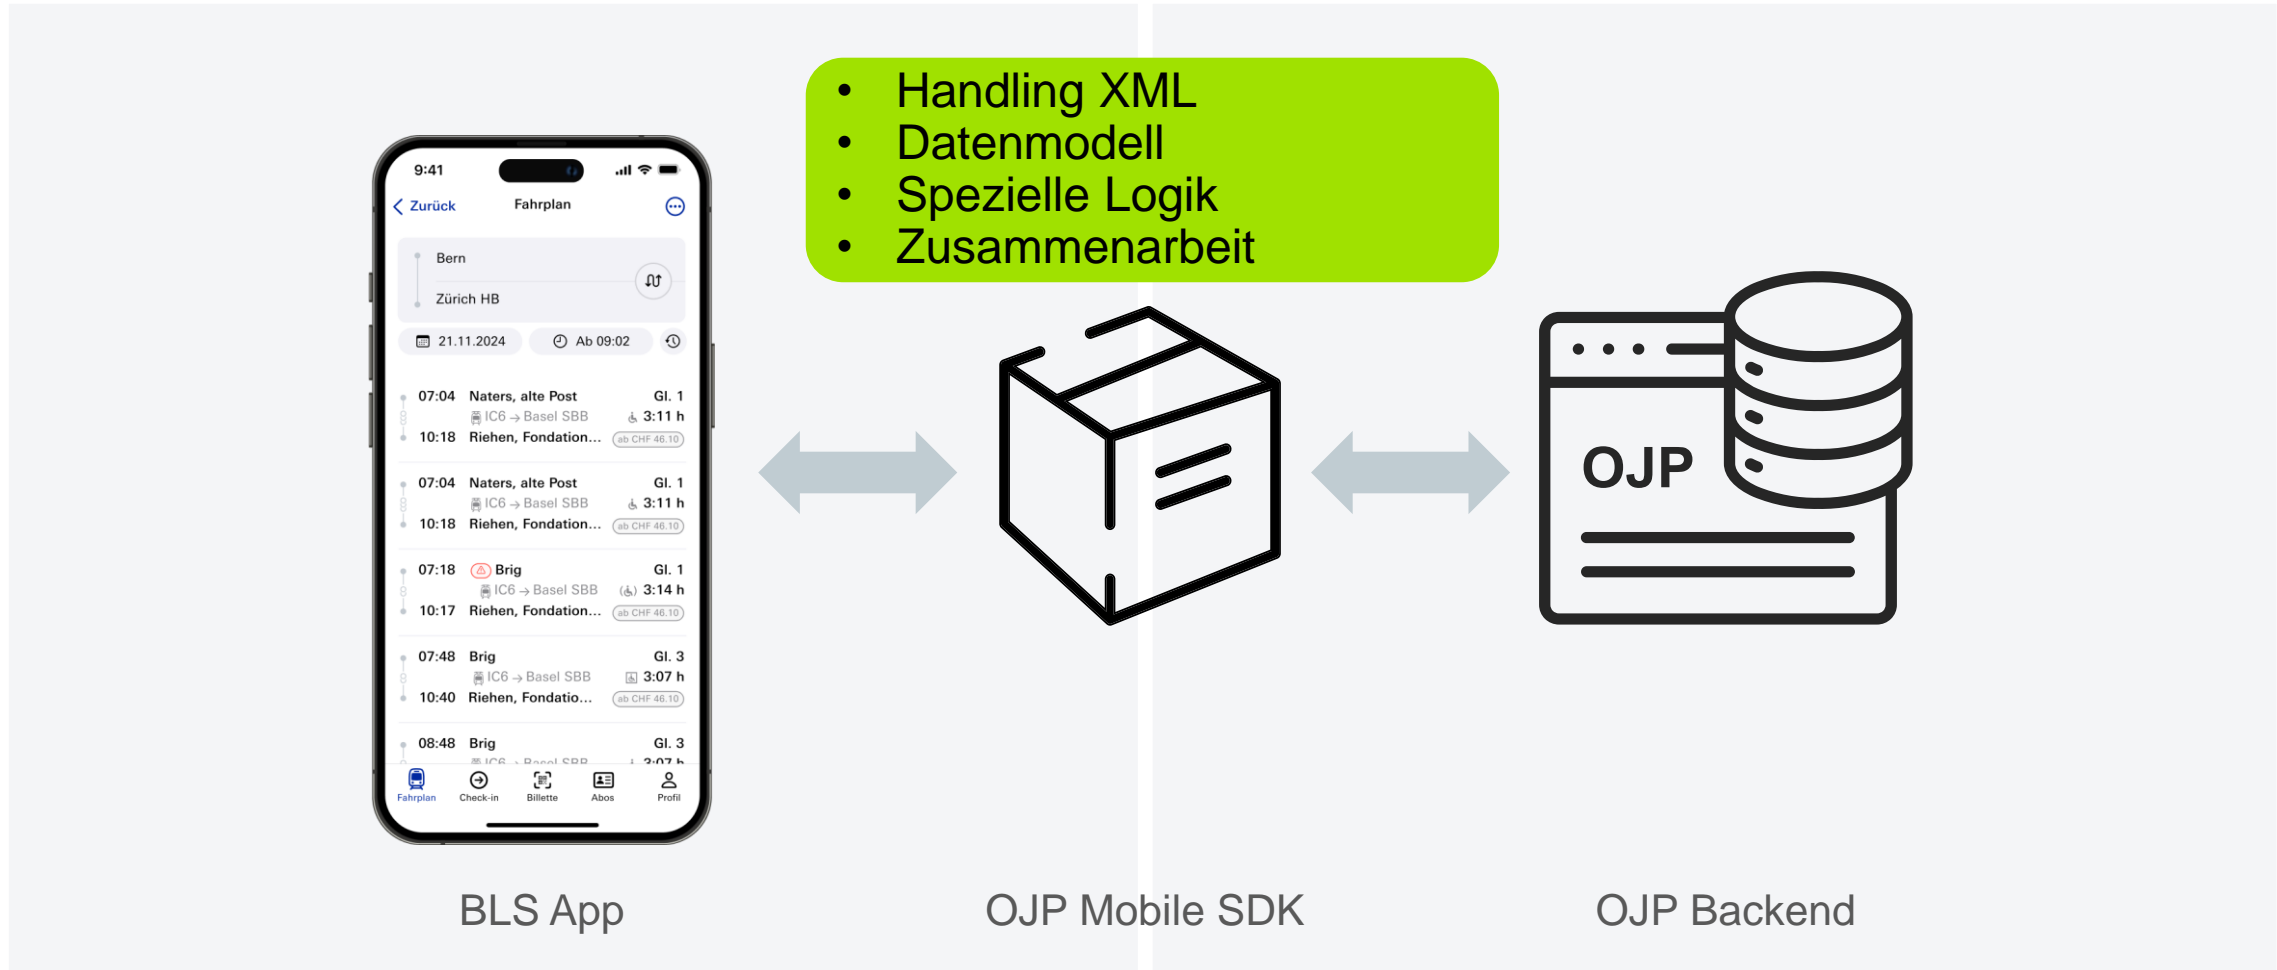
- Handling XML
- Datenmodell
- Spezielle Logik
- Zusammenarbeit

9:41

Zurück Fahrplan

Bern

Zürich HB

21.11.2024 Ab 09:02

07:04 Naters, alte Post Gl. 1
IC6 → Basel SBB 3:11 h
10:18 Riehen, Fondation... ab CHF 46.10

07:04 Naters, alte Post Gl. 1
IC6 → Basel SBB 3:11 h
10:18 Riehen, Fondation... ab CHF 46.10

07:18 Brig Gl. 1
IC6 → Basel SBB 3:14 h
10:17 Riehen, Fondation... ab CHF 46.10

07:48 Brig Gl. 3
IC6 → Basel SBB 3:07 h
10:40 Riehen, Fondatio... ab CHF 46.10

08:48 Brig Gl. 3
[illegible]

Fahrplan Check-in Billette Abos Profil

OJP

BLS App

OJP Mobile SDK

OJP Backend